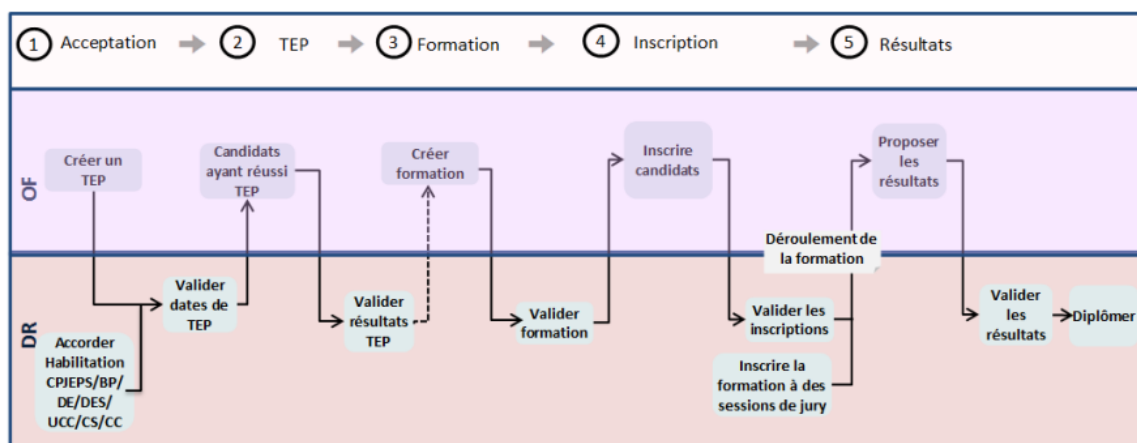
1 Acceptation → 2 TEP → 3 Formation → 4 Inscription → 5 Résultats

OF

Créer un TEP

Candidats ayant réussi TEP

Créer formation

Inscrire candidats

Proposer les résultats

Déroulement de la formation

DR

Accorder Habilitation CPJEPS/BP/DE/DES/UCC/CS/CC

Valider dates de TEP

Valider résultats TEP

Valider formation

Valider les inscriptions

Inscrire la formation à des sessions de jury

Valider les résultats

Diplômer